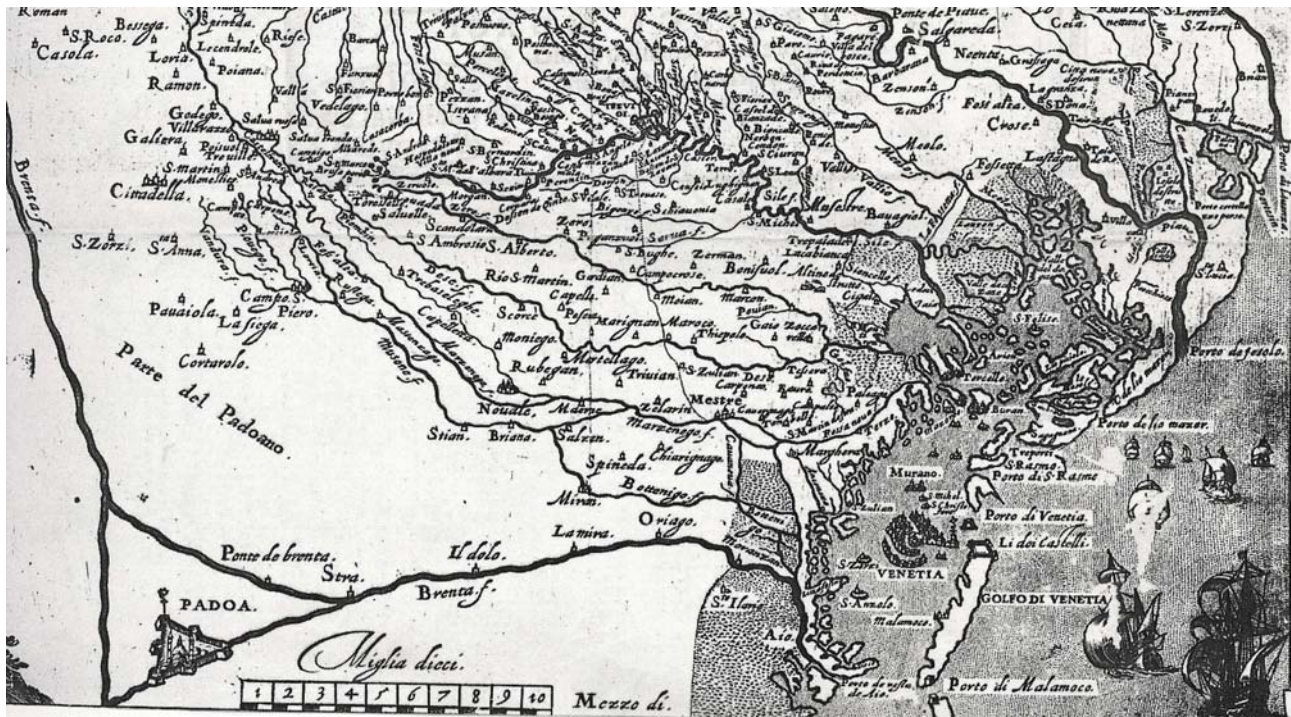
Roman
Bessega.
S. Roco.
Casola.
Spineda.
Lecendrole.
Loria.
Poiana.
Ramon.
Godego.
Villarazo.
Galiera.
S. martin
Cidadella.
Brenta f.
S. Zorzi.
S. Anna.
Pauaiola.
Campo S. Piero.
La siega.
Cortarolo.
Parte del Padoano.
Salua rosa
Vedelago.
Castelfranco
Scandolara
S. Ambrosio
S. Alberto.
Zero
Preganziol.
Sorna f.
Rio S. martin.
Gardian
Capelli.
Campocroso.
S. Bughe.
Zerman.
Bonifuol.
Mestre
Meian.
Marcon.
Scorze
Marignan
Maroco.
Thiepolo.
Gaio
Zocco
Moniego.
Martellago.
Rubegan.
Triuian.
S. Zulian
Dese
Noale.
Mdeme
Zelarin
Mestre
Stian.
Briana.
Salzen.
Marzenego f.
Spineda.
Chirignago.
Mirani.
Botenigo f.
Lamira.
Oriago.
Ponte de brenta.
Stra.
Il dolo.
Brenta f.
PADOA.
Miglia dieci.
1 2 3 4 5 6 7 8 9 10
Mezzo di.
Ponte de Piaue.
Salgareda
Noenta
Ceia.
S. Zorzi
Barbarana
Zenson
Fossalta
Crose.
Meolo.
Fossetta
Lastagna
Musestre
Bauagiol
Silef.
Altino
Tessera
Porto de Iesolo.
Porto de lio mazor.
Treporti
S. Rasmo
Porto di S. Rasmo
Buran
Murano.
Margera
Porto di Venetia.
Li doi castelli
VENETIA
S. Zorzi
S. Anzolo.
Malamoco.
GOLFO DI VENETIA
S. Ilario
Aio.
Porto di Malamoco.
S. Felise.